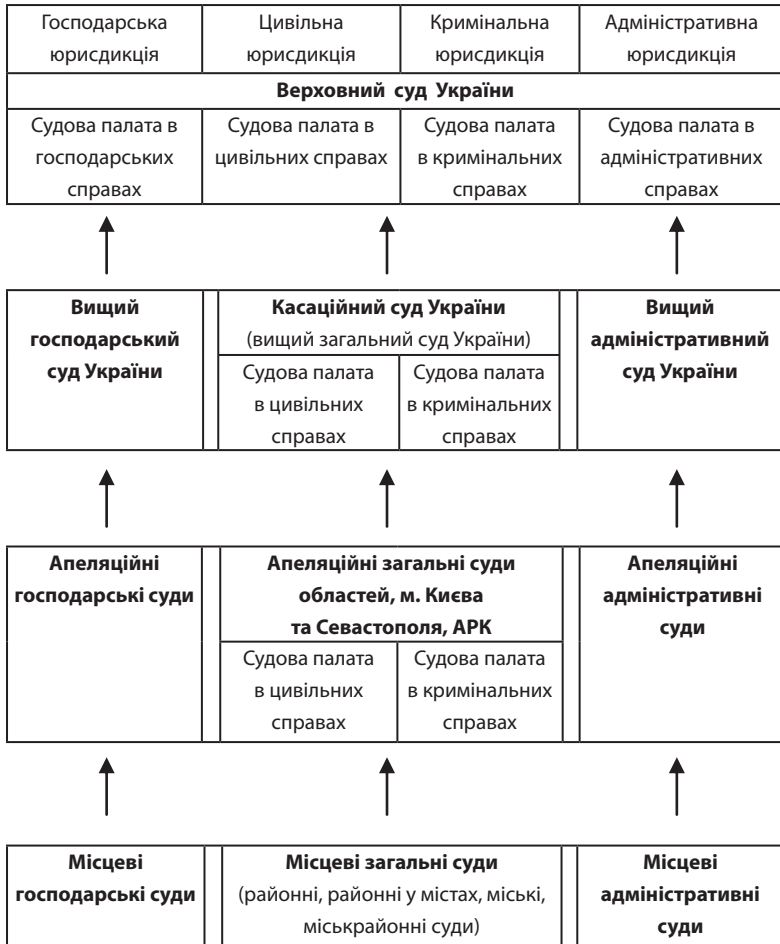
| Господарська юрисдикція | Цивільна юрисдикція | Кримінальна юрисдикція | Адміністративна юрисдикція |
|---|---|---|---|
| **Верховний суд України** | | | |
| Судова палата в господарських справах | Судова палата в цивільних справах | Судова палата в кримінальних справах | Судова палата в адміністративних справах |

| **Вищий господарський суд України** | **Касаційний суд України** (вищий загальний суд України) | | **Вищий адміністративний суд України** |
|---|---|---|---|
| | Судова палата в цивільних справах | Судова палата в кримінальних справах | |

| **Апеляційні господарські суди** | **Апеляційні загальні суди областей, м. Києва та Севастополя, АРК** | | **Апеляційні адміністративні суди** |
|---|---|---|---|
| | Судова палата в цивільних справах | Судова палата в кримінальних справах | |

| **Місцеві господарські суди** | **Місцеві загальні суди** (районні, районні у містах, міські, міськрайонні суди) | **Місцеві адміністративні суди** |
|---|---|---|